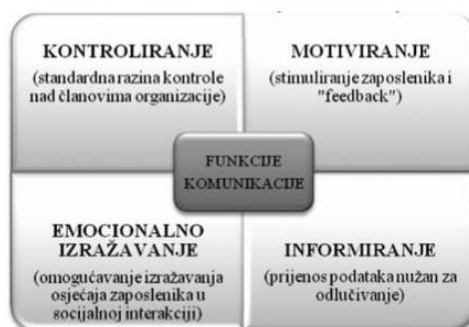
KONTROLIRANJE
(standardna razina kontrole nad članovima organizacije)

MOTIVIRANJE
(stimuliranje zaposlenika i "feedback")

FUNKCIJE KOMUNIKACIJE

EMOCIONALNO IZRAŽAVANJE
(omogućavanje izražavanja osjećaja zaposlenika u socijalnoj interakciji)

INFORMIRANJE
(prijenos podataka nužan za odlučivanje)